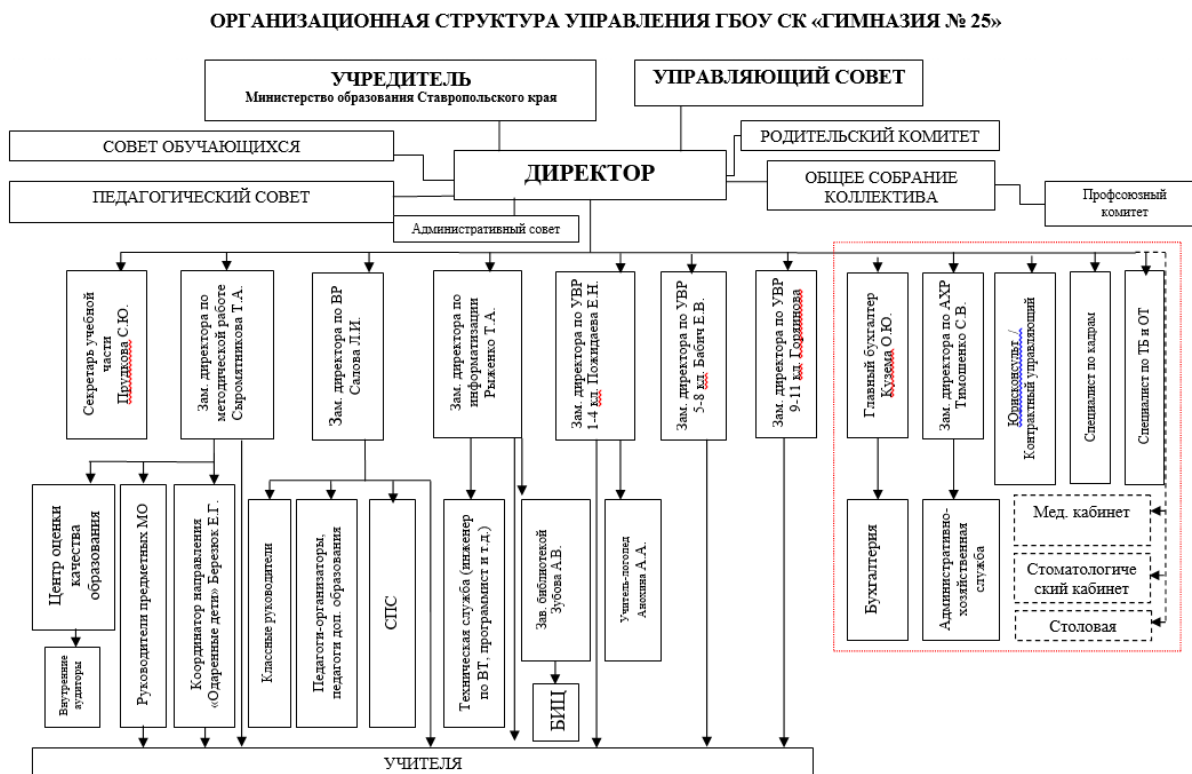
ОРГАНИЗАЦИОННАЯ СТРУКТУРА УПРАВЛЕНИЯ ГБОУ СК «ГИМНАЗИЯ № 25»

УЧРЕДИТЕЛЬ
Министерство образования Ставропольского края

УПРАВЛЯЮЩИЙ СОВЕТ

РОДИТЕЛЬСКИЙ КОМИТЕТ

СОВЕТ ОБУЧАЮЩИХСЯ

ДИРЕКТОР

ОБЩЕЕ СОБРАНИЕ КОЛЛЕКТИВА

Профсоюзный комитет

ПЕДАГОГИЧЕСКИЙ СОВЕТ

Административный совет

Секретарь учебной части Прудкова С.Ю.

Зам. директора по методической работе Сыромятникова Т.А.

Зам. директора по ВР Салова Л.И.

Зам. директора по информатизации Рыженко Т.А.

Зам. директора по УВР 1-4 кл. Пожидаева Е.Н.

Зам. директора по УВР 5-8 кл. Бабич Е.В.

Зам. директора по УВР 9-11 кл. Горяинова

Главный бухгалтер Кузема О.Ю.

Зам. директора по АХР Тимошенко С.В.

Юрисконсульт / Контрактный управляющий

Специалист по кадрам

Специалист по ТБ и ОТ

Центр оценки качества образования

Внутренние аудиторы

Руководители предметных МО

Координатор направления «Одаренные дети» Березюк Е.Г.

Классные руководители

Педагоги-организаторы, педагоги доп. образования

СПС

Техническая служба (инженер по ВТ, программист и т.д.)

Зав. библиотекой Зубова А.В.

БИЦ

Учитель-логопед Анохина А.А.

Бухгалтерия

Административно-хозяйственная служба

Мед. кабинет

Стоматологический кабинет

Столовая

УЧИТЕЛЯ